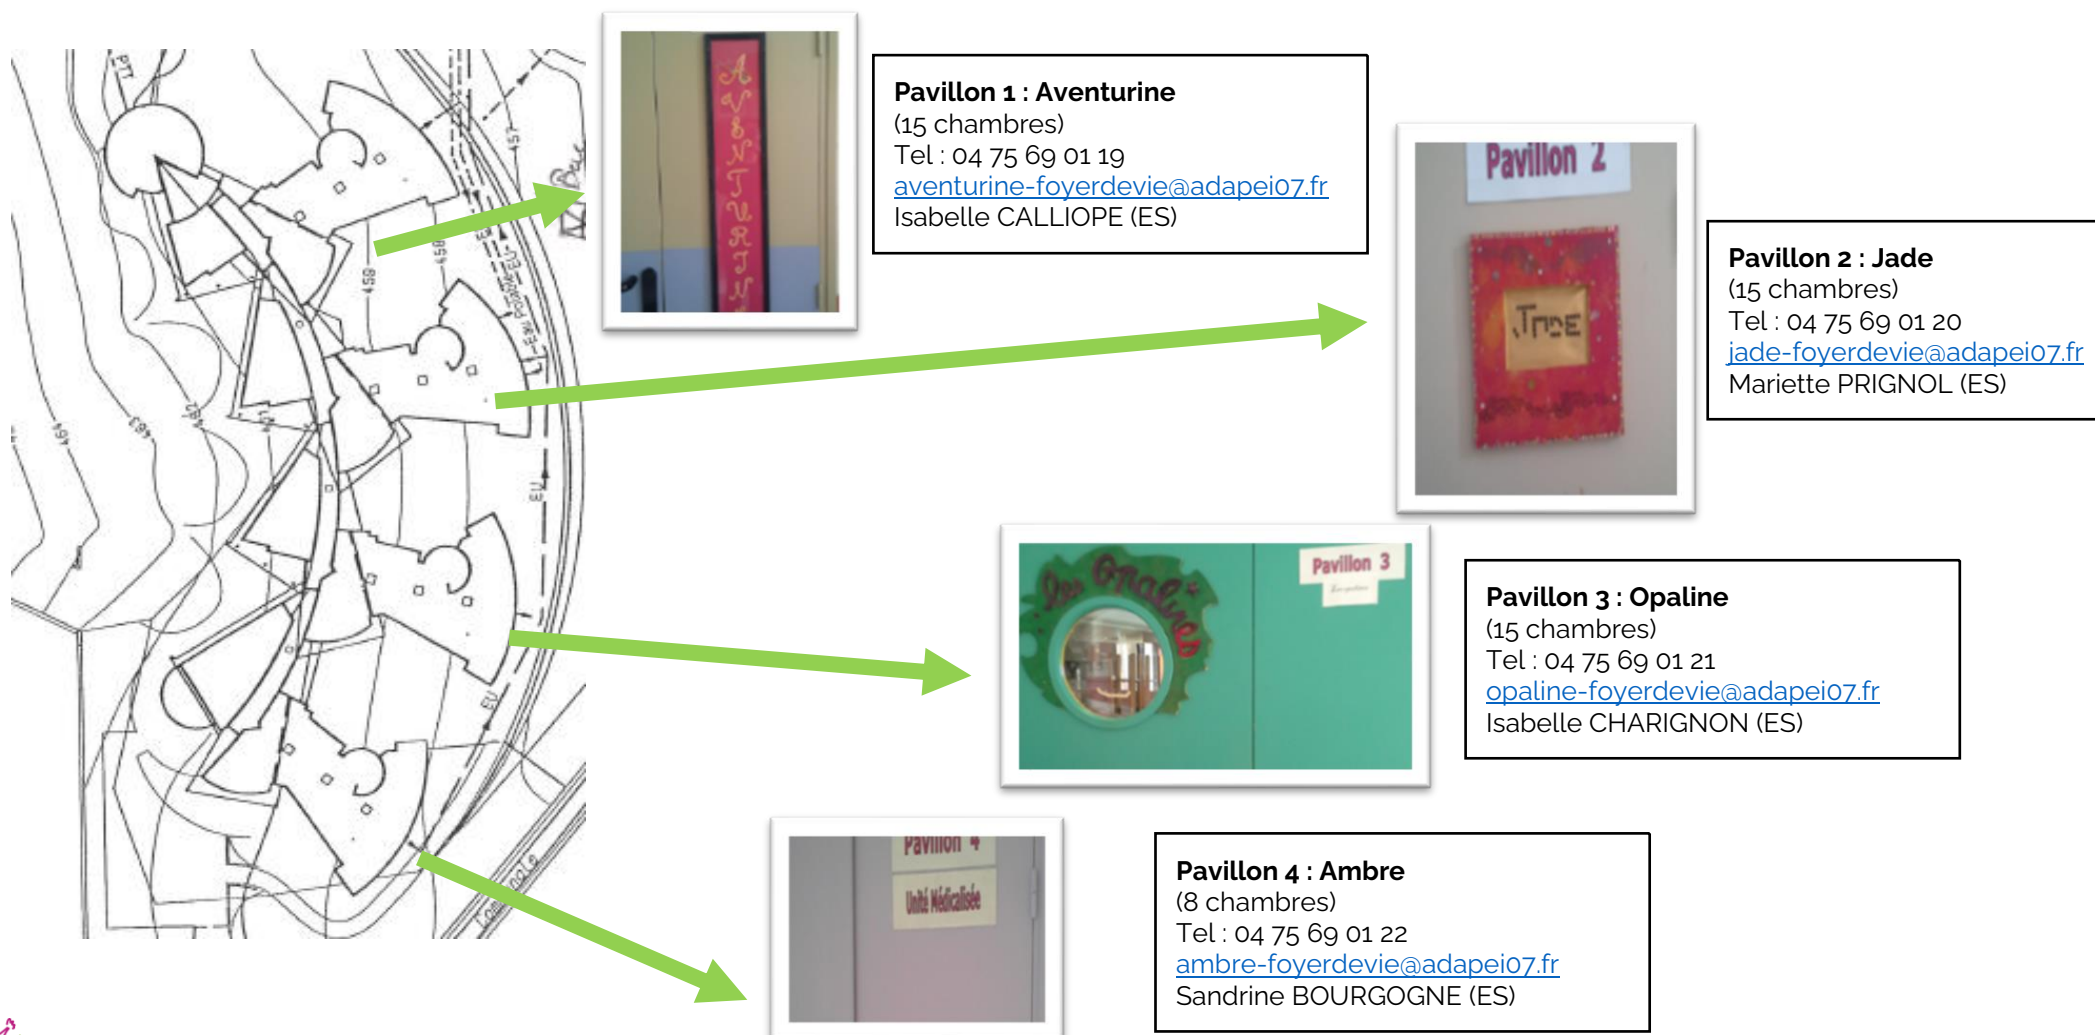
AVENTURINE

Pavillon 1 : Aventurine
(15 chambres)
Tel : 04 75 69 01 19
aventurine-foyerdevie@adapei07.fr
Isabelle CALLIOPE (ES)

Pavillon 2

JADE

Pavillon 2 : Jade
(15 chambres)
Tel : 04 75 69 01 20
jade-foyerdevie@adapei07.fr
Mariette PRIGNOL (ES)

Les Opalines

Pavillon 3

Pavillon 3 : Opaline
(15 chambres)
Tel : 04 75 69 01 21
opaline-foyerdevie@adapei07.fr
Isabelle CHARIGNON (ES)

Pavillon 4

Unité Médicalisée

Pavillon 4 : Ambre
(8 chambres)
Tel : 04 75 69 01 22
ambre-foyerdevie@adapei07.fr
Sandrine BOURGOGNE (ES)